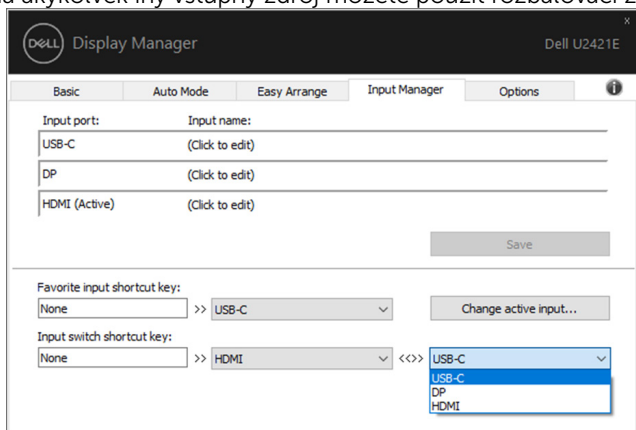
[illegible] aktykotvek iný vstupný zdroj môžete použiť rozbaľovací z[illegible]

DELL Display Manager

Dell U2421E

x

Basic
Auto Mode
Easy Arrange
Input Manager
Options

Input port:
Input name:

USB-C
(Click to edit)

DP
(Click to edit)

HDMI (Active)
(Click to edit)

Save

Favorite input shortcut key:

None
>> USB-C

Change active input...

Input switch shortcut key:

None
>> HDMI
<<>> USB-C

USB-C
DP
HDMI